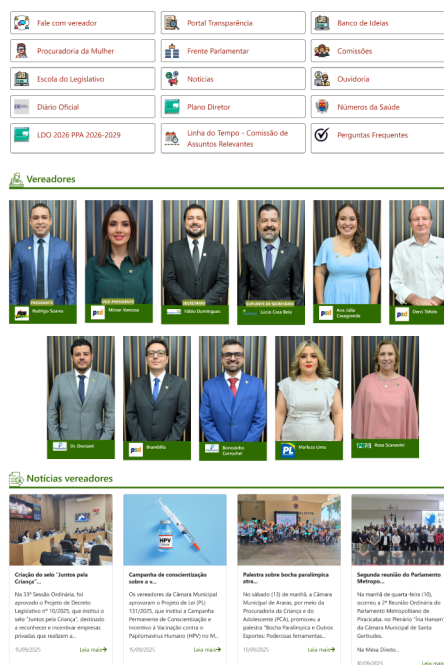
Fale com vereador
Portal Transparência
Banco de Ideias
Procuradoria da Mulher
Frente Parlamentar
Comissões
Escola do Legislativo
Notícias
Ouvidoria
Diário Oficial
Plano Diretor
Números da Saúde
LDO 2026 PPA 2026-2029
Linha do Tempo - Comissão de Assuntos Relevantes
Perguntas Frequentes

Vereadores

PRESIDENTE
Rodrigo Soares
VICE-PRESIDENTE
Miriam Vanessa
SECRETÁRIO
Fábio Domingues
SUPLENTE DE SECRETÁRIO
Lúcio Casa Bela
Ana Júlia Casagrande
Dervi Tabela
Dr. Daniel
Brambilla
Bonsucesso Camachel
Marlucia Lima
Rosa Scanavini

Notícias vereadores

Criação do selo "Juntos pela Criança"...
Na 33ª Sessão Ordinária, foi aprovado o Projeto de Decreto Legislativo nº 10/2025, que institui o selo "Juntos pela Criança", destinado a reconhecer e incentivar empresas privadas que realizem a...
15/09/2025
Leia mais

Campanha de conscientização sobre a v...
Os vereadores da Câmara Municipal aprovaram o Projeto de Lei (PL) 131/2025, que institui a Campanha Permanente de Conscientização e Incentivo à Vacinação contra o Papilomavírus Humano (HPV) no M...
15/09/2025
Leia mais

Palestra sobre bocha paralímpica atra...
No sábado (13) de manhã, a Câmara Municipal de Araras, por meio da Procuradoria da Criança e do Adolescente (PCA), promoveu a palestra "Bocha Paralímpica e Outros Esportes: Poderosas ferramentas...
15/09/2025
Leia mais

Segunda reunião do Parlamento Metropo...
Na manhã de quarta-feira (10), ocorreu a 2ª Reunião Ordinária do Parlamento Metropolitano de Piracicaba, no Plenário "Ivia Hansen" da Câmara Municipal de Santa Gertrudes.
Na Mesa Direto...
15/09/2025